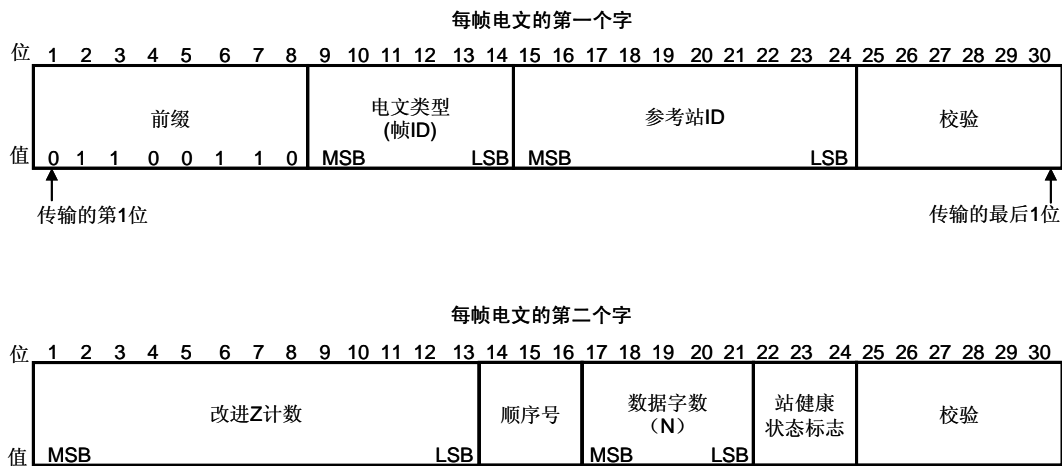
每帧电文的第一个字

位 1 2 3 4 5 6 7 8 9 10 11 12 13 14 15 16 17 18 19 20 21 22 23 24 25 26 27 28 29 30

| 前缀 | 电文类型 (帧ID) | 参考站ID | 校验 |
|---|---|---|---|
| 值 0 1 1 0 0 1 1 0 | MSB LSB | MSB LSB | |

传输的第1位

传输的最后1位

每帧电文的第二个字

位 1 2 3 4 5 6 7 8 9 10 11 12 13 14 15 16 17 18 19 20 21 22 23 24 25 26 27 28 29 30

| 改进Z计数 | 顺序号 | 数据字数 (N) | 站健康状态标志 | 校验 |
|---|---|---|---|---|
| 值 MSB LSB | | MSB LSB | | |